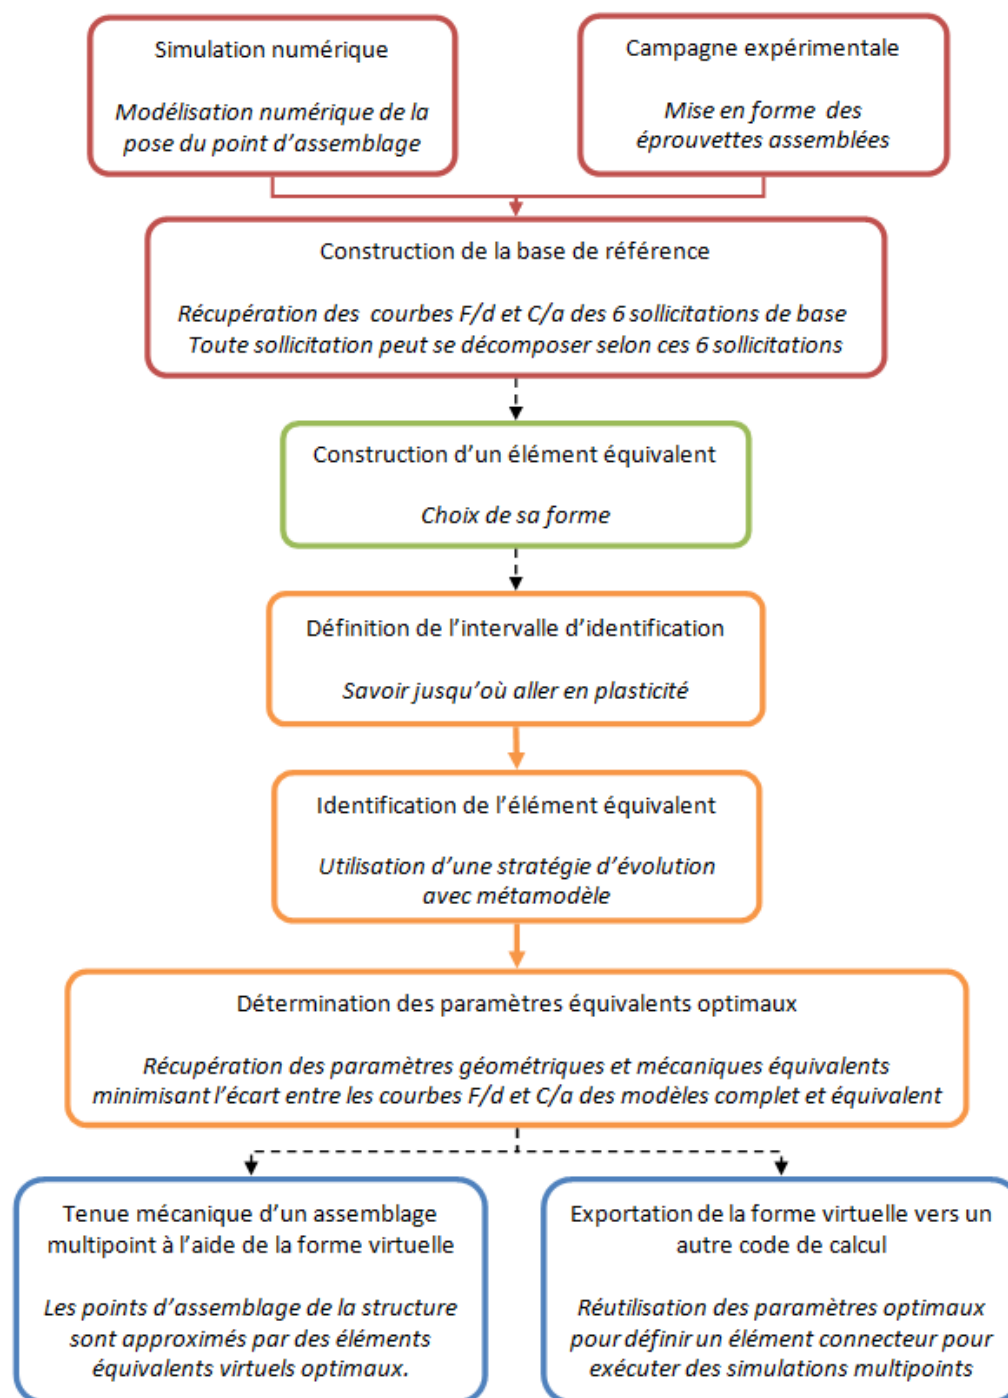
Simulation numérique

Modélisation numérique de la pose du point d'assemblage

Campagne expérimentale

Mise en forme des éprouvettes assemblées

Construction de la base de référence

Récupération des courbes F/d et C/a des 6 sollicitations de base
Toute sollicitation peut se décomposer selon ces 6 sollicitations

Construction d'un élément équivalent

Choix de sa forme

Définition de l'intervalle d'identification

Savoir jusqu'où aller en plasticité

Identification de l'élément équivalent

Utilisation d'une stratégie d'évolution avec métamodèle

Détermination des paramètres équivalents optimaux

Récupération des paramètres géométriques et mécaniques équivalents minimisant l'écart entre les courbes F/d et C/a des modèles complet et équivalent

Tenue mécanique d'un assemblage multipoint à l'aide de la forme virtuelle

Les points d'assemblage de la structure sont approximés par des éléments équivalents virtuels optimaux.

Exportation de la forme virtuelle vers un autre code de calcul

Réutilisation des paramètres optimaux pour définir un élément connecteur pour exécuter des simulations multipoints